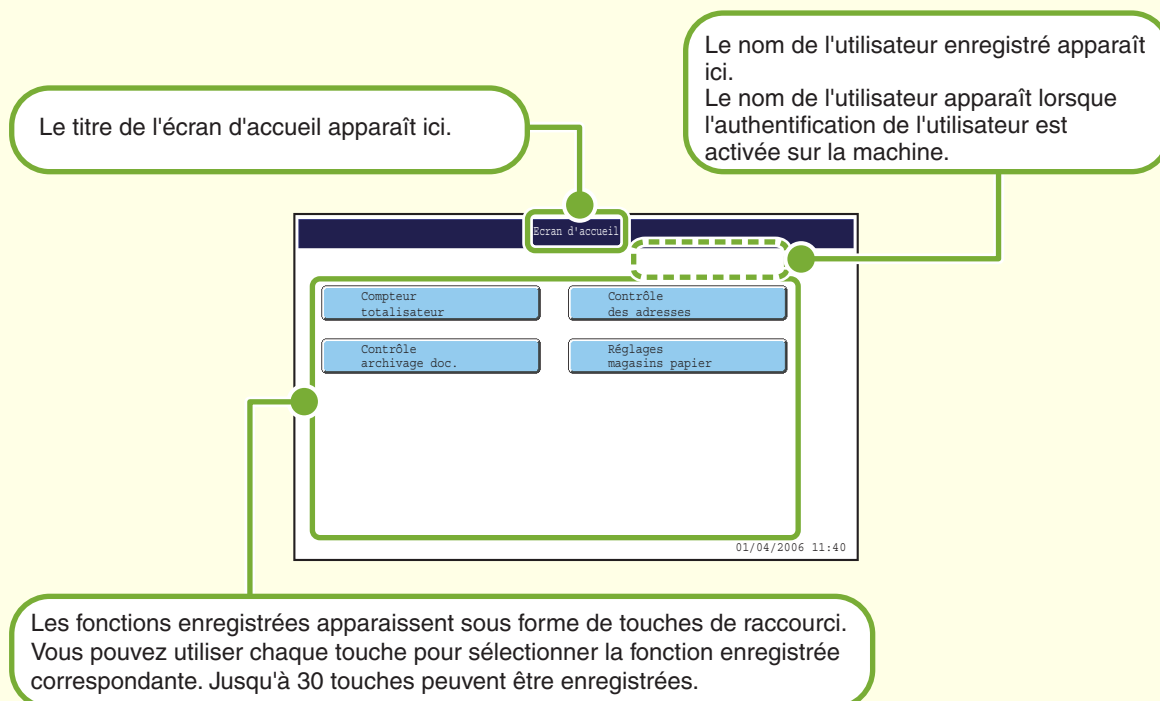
Le nom de l'utilisateur enregistré apparaît ici.
Le nom de l'utilisateur apparaît lorsque l'authentification de l'utilisateur est activée sur la machine.

Le titre de l'écran d'accueil apparaît ici.

Ecran d'accueil

Compteur totalisateur

Contrôle des adresses

Contrôle archivage doc.

Réglages magasins papier

01/04/2006 11:40

Les fonctions enregistrées apparaissent sous forme de touches de raccourci. Vous pouvez utiliser chaque touche pour sélectionner la fonction enregistrée correspondante. Jusqu'à 30 touches peuvent être enregistrées.